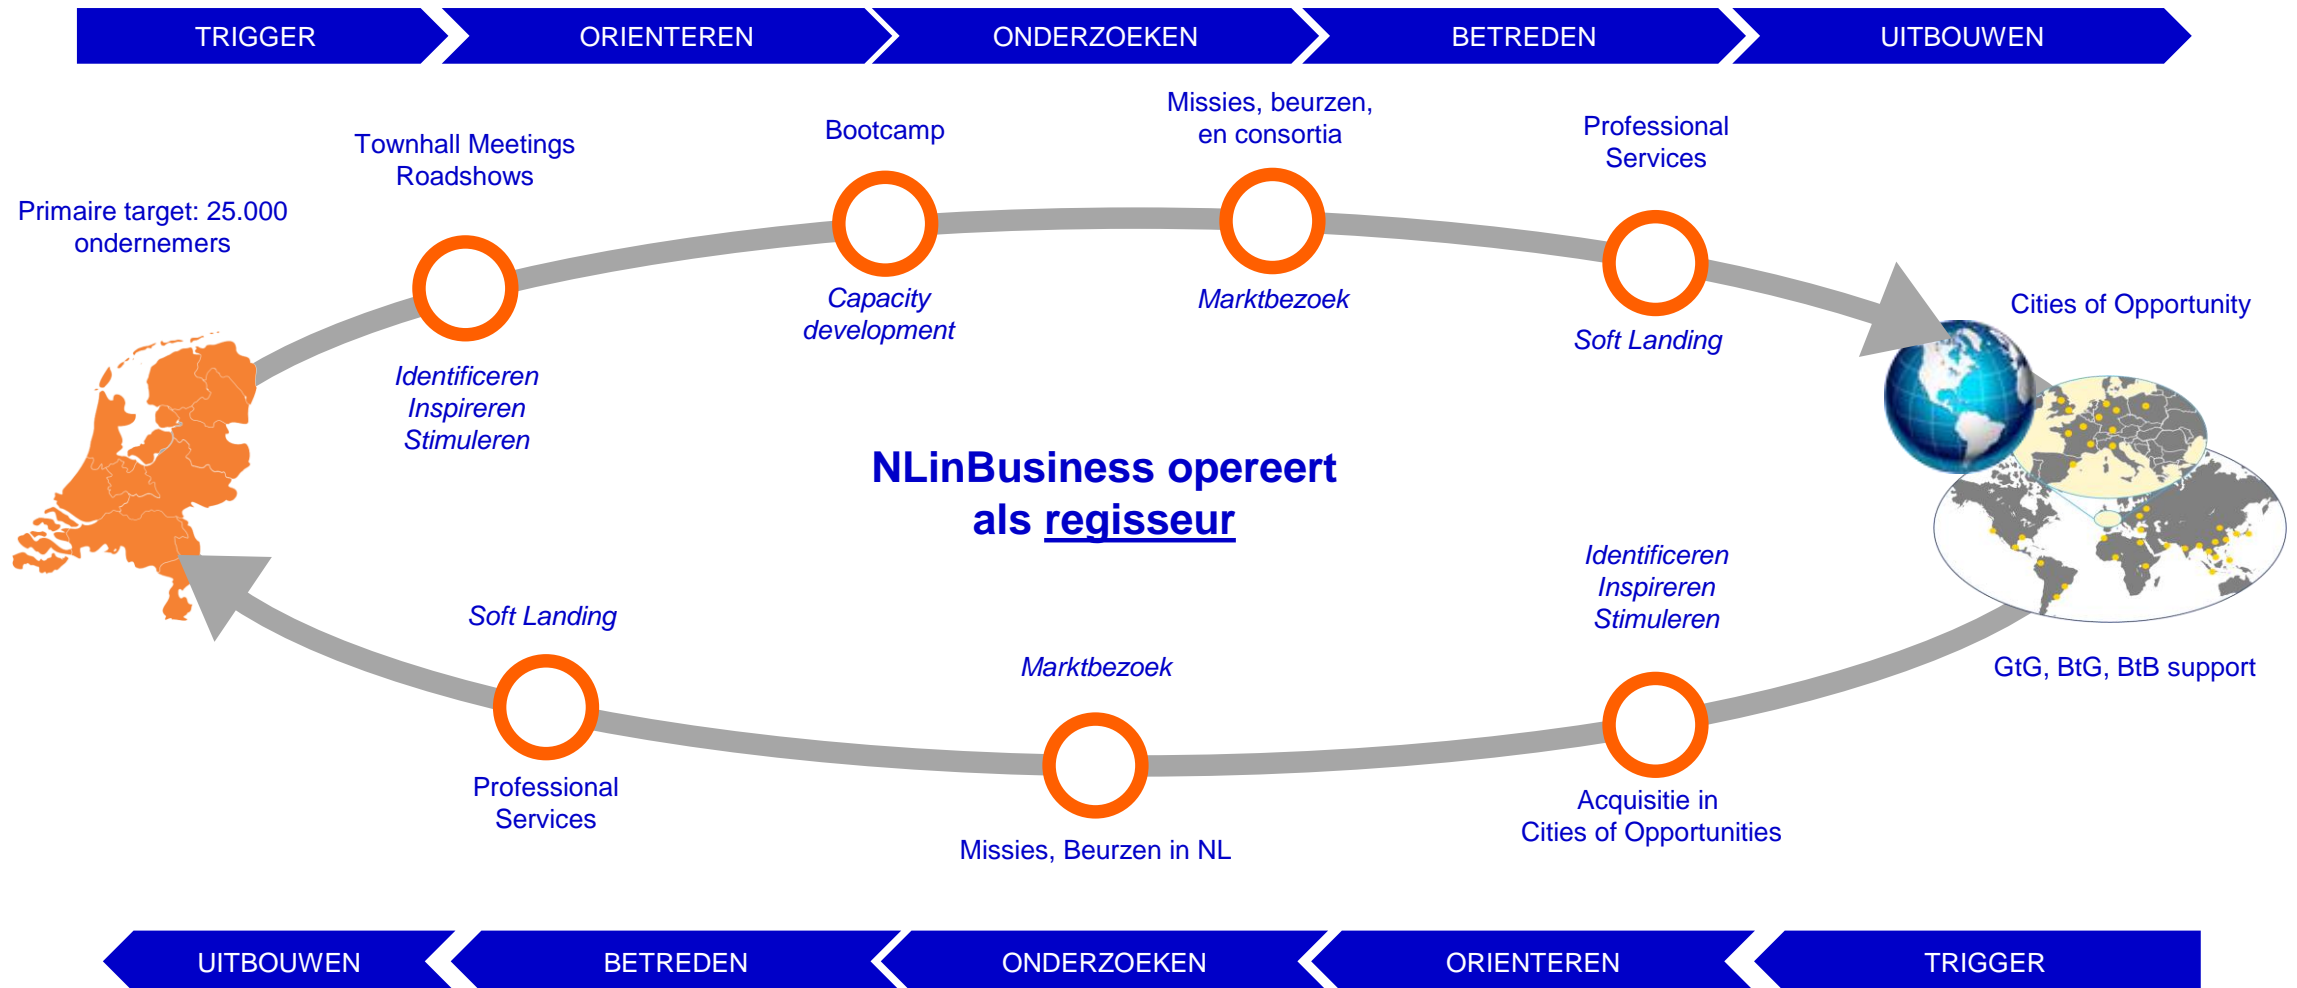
TRIGGER ORIENTEREN ONDERZOEKEN BETREDEN UITBOUWEN

Primaire target: 25.000 ondernemers

Townhall Meetings
Roadshows

Identificeren
Inspireren
Stimuleren

Bootcamp

Capacity development

Missies, beurzen, en consortia

Marktbezoek

Professional Services

Soft Landing

Cities of Opportunity

NLinBusiness opereert als regisseur

Identificeren
Inspireren
Stimuleren

GtG, BtG, BtB support

Soft Landing

Marktbezoek

Professional Services

Missies, Beurzen in NL

Acquisitie in Cities of Opportunities

UITBOUWEN BETREDEN ONDERZOEKEN ORIENTEREN TRIGGER